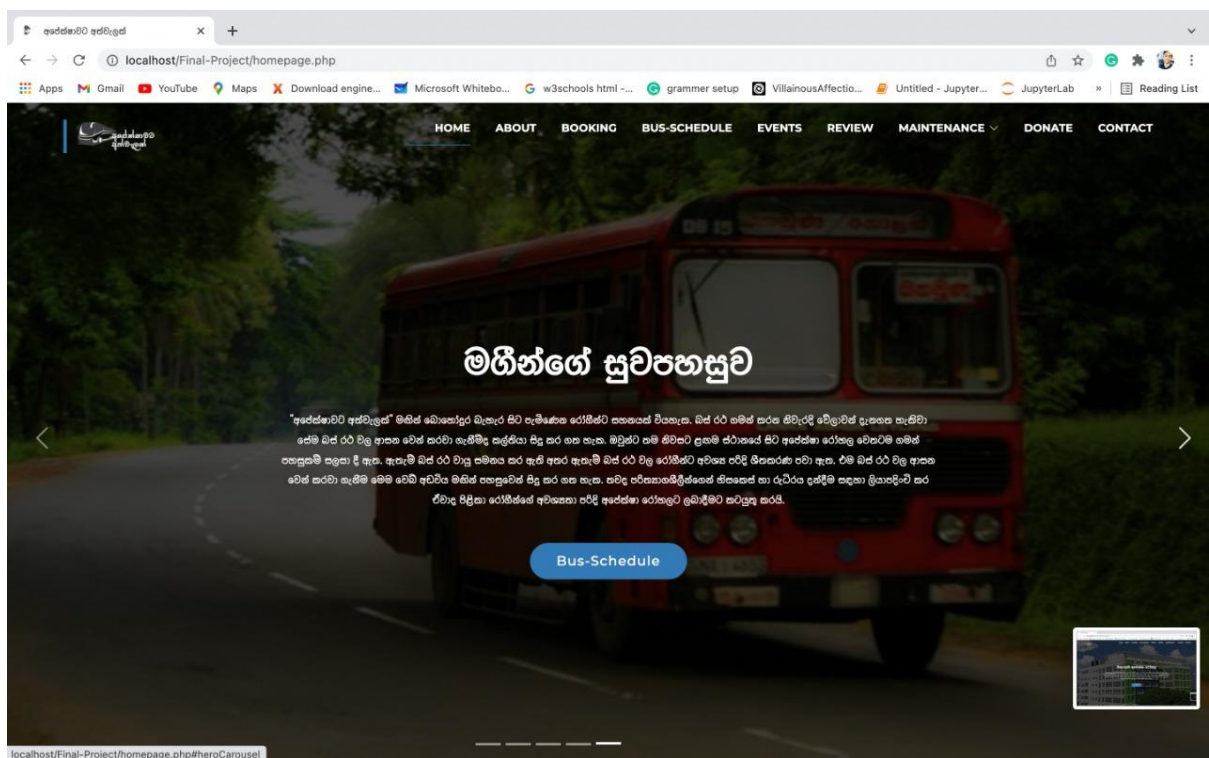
අපේක්ෂාවට අත්වැලක් × +

localhost/Final-Project/homepage.php

Apps Gmail YouTube Maps Download engine... Microsoft Whitebo... w3schools html -... grammer setup VillainousAffectio... Untitled - Jupyter... JupyterLab » Reading List

අපේක්ෂාවට අත්වැලක්

HOME ABOUT BOOKING BUS-SCHEDULE EVENTS REVIEW MAINTENANCE DONATE CONTACT

මගීන්ගේ සුවපහසුව

"අපේක්ෂාවට අත්වැලක්" මගින් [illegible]

Bus-Schedule

localhost/Final-Project/homepage.php#heroCarousel